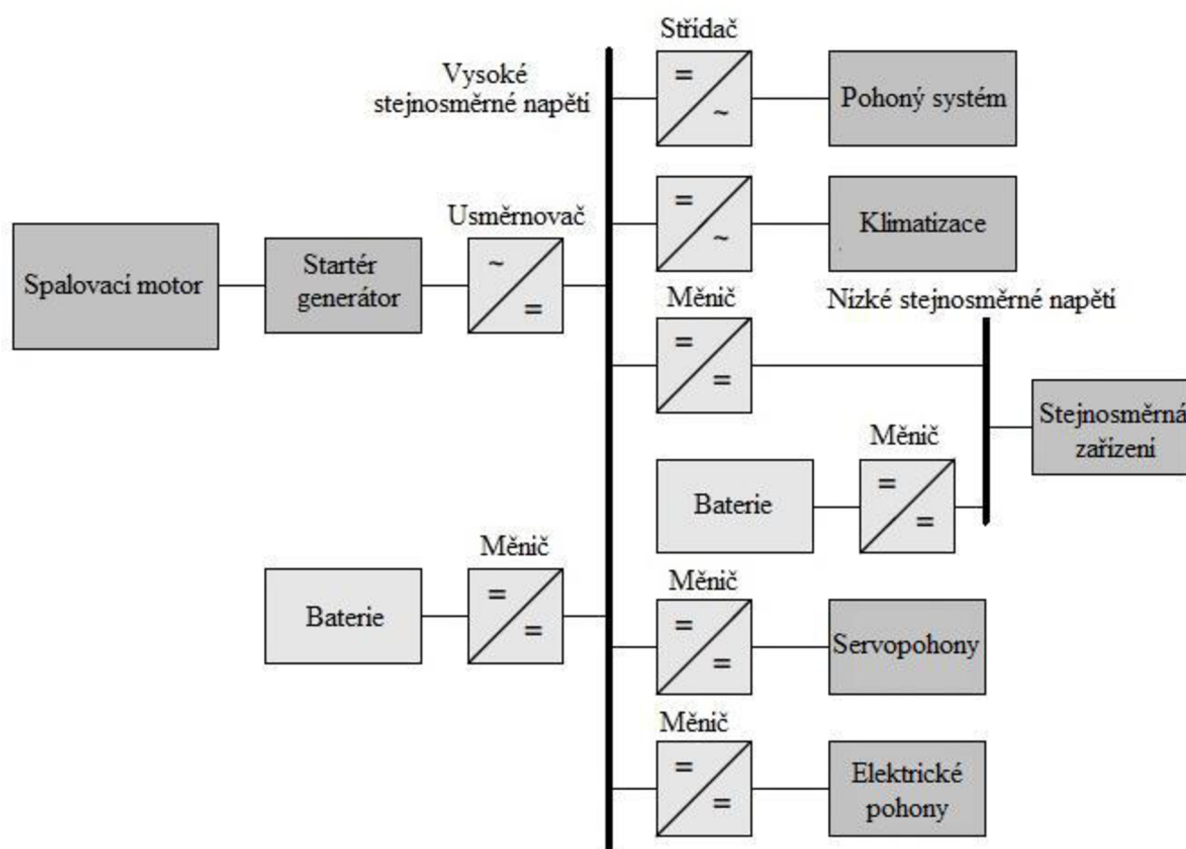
Střídač

Vysoké stejnosměrné napětí

=
~

Pohoný systém

=
~

Klimatizace

Usměrňovač

Spalovací motor

Startér generátor

~
=

Měnič

Nízké stejnosměrné napětí

=
=

Stejnosměrná zařízení

Měnič

Baterie

=
=

Měnič

Baterie

=
=

Měnič

=
=

Servopohony

Měnič

=
=

Elektrické pohony